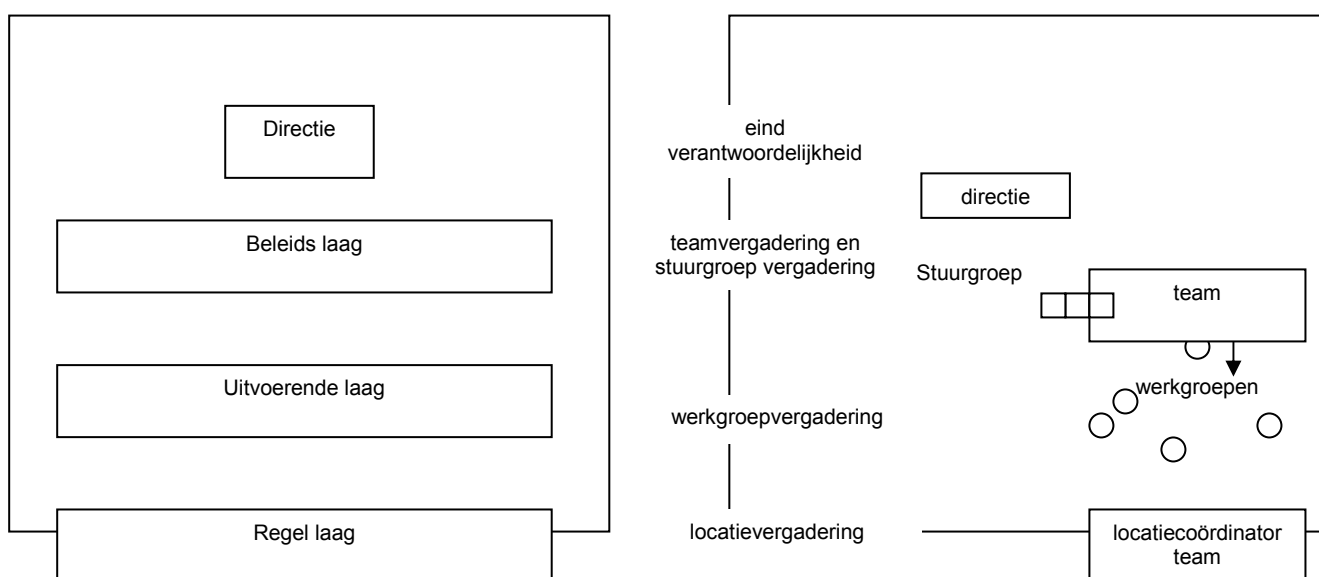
Directie

Beleids laag

Uitvoerende laag

Regel laag

eind verantwoordelijkheid

teamvergadering en stuurgroep vergadering

werkgroepvergadering

locatievergadering

directie

Stuurgroep

team

werkgroepen

locatiecoördinator team